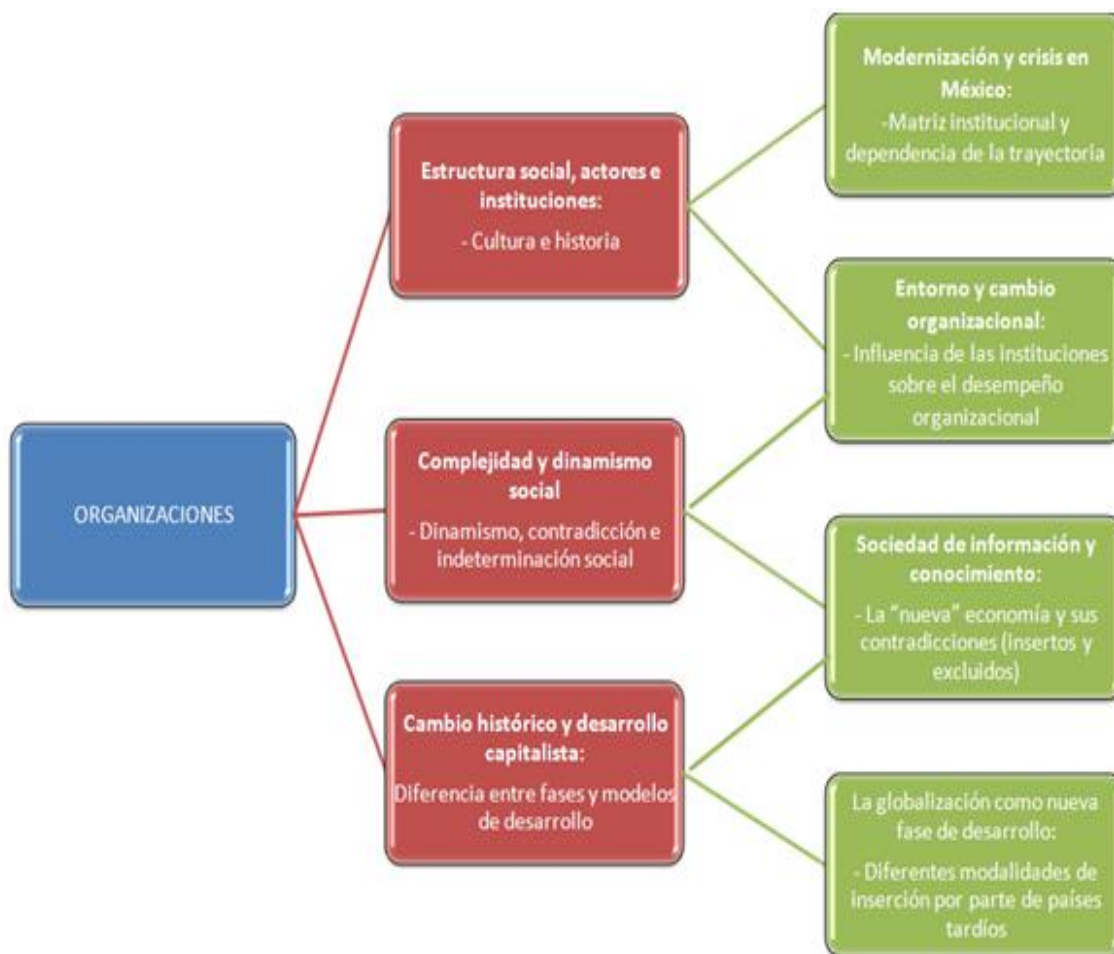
ORGANIZACIONES

Estructura social, actores e instituciones:
- Cultura e historia

Complejidad y dinamismo social
- Dinamismo, contradicción e indeterminación social

Cambio histórico y desarrollo capitalista:
Diferencia entre fases y modelos de desarrollo

Modernización y crisis en México:
-Matriz institucional y dependencia de la trayectoria

Entorno y cambio organizacional:
- Influencia de las instituciones sobre el desempeño organizacional

Sociedad de información y conocimiento:
- La "nueva" economía y sus contradicciones (insertos y excluidos)

La globalización como nueva fase de desarrollo:
- Diferentes modalidades de inserción por parte de países tardíos